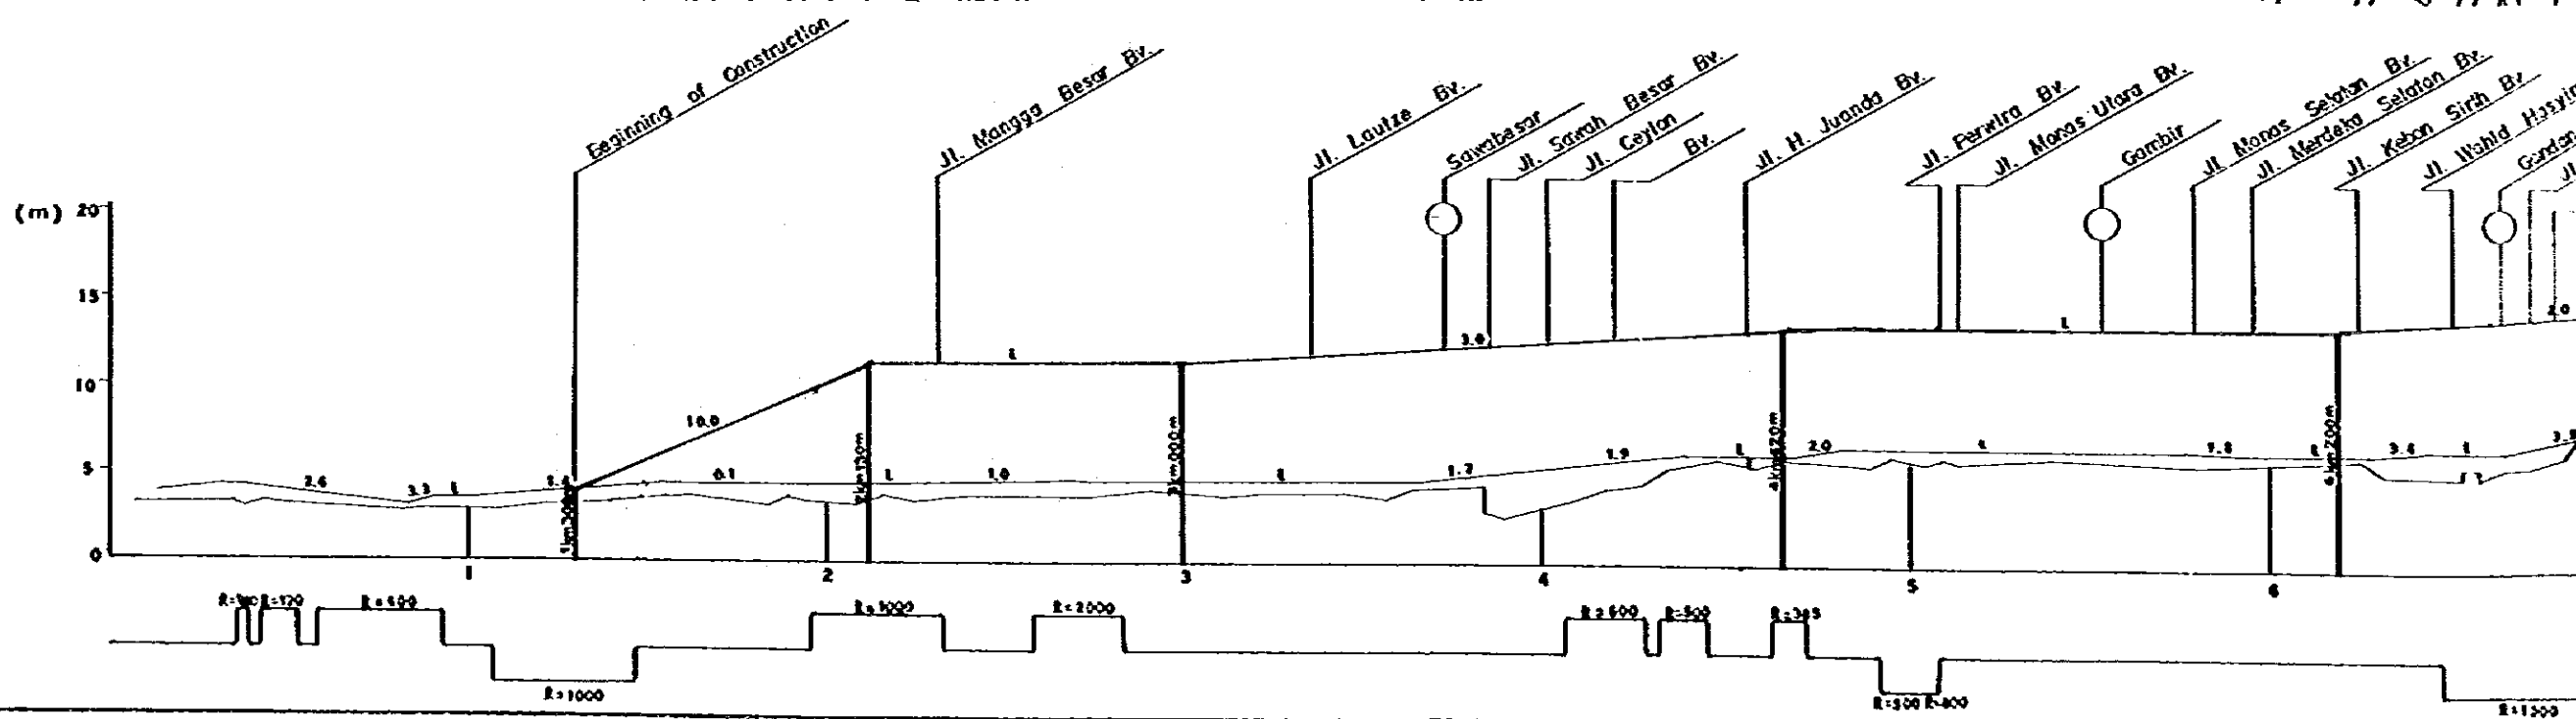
Beginning of Construction
Jl. Mangga Besar Bv.
Jl. Lautze Bv.
Sawabesar
Jl. Sawah Besar Bv.
Jl. Ceylon
Bv.
Jl. H. Juanda Bv.
Jl. Perwira Bv.
Jl. Monas Utara Bv.
Gambir
Jl. Monas Selatan Bv.
Jl. Merdeka Selatan Bv.
Jl. Kebon Sirih Bv.
Jl. Wahid Hasyim
Gondangdia
Jl.

(m) 20
15
10
5
0

2.6
3.3
L
1.4
10.0
0.1
L
1.0
L
L
3.0
L
1.2
1.9
L
2.0
L
1.8
L
3.6
L
2.0
3.5

1km300m
2km130m
3km000m
4km620m
6km200m

1
2
3
4
5
6

R=160
R=120
R=600
R=1000
R=1000
R=2000
R=600
R=500
R=395
R=500
R=400
R=1500